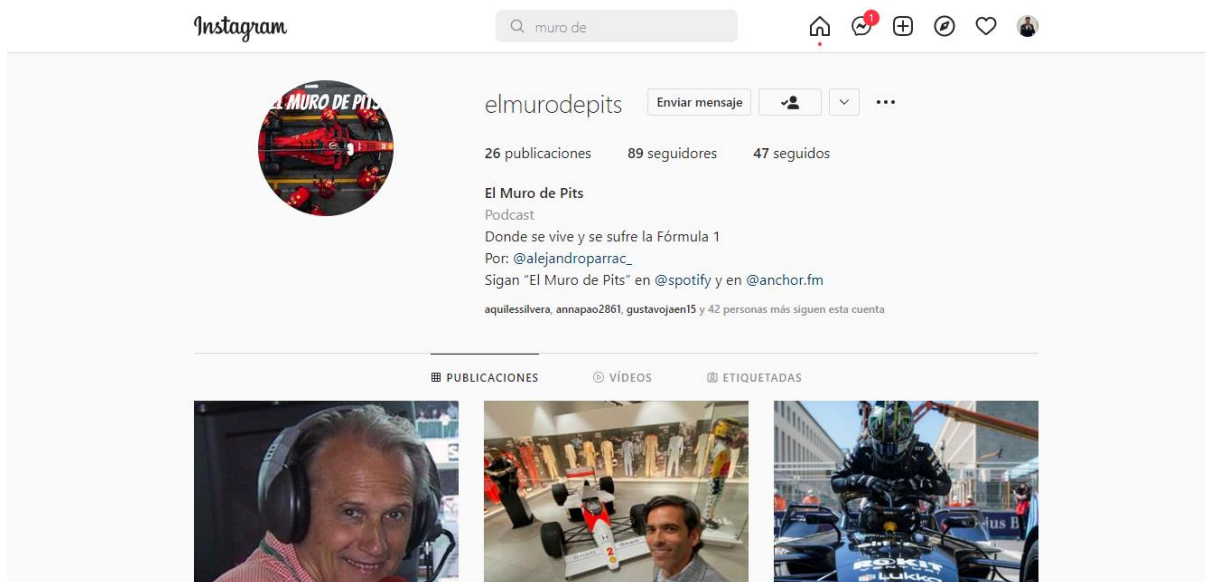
Instagram

muro de

1

EL MURO DE PITS

elmurodepits Enviar mensaje

26 publicaciones 89 seguidores 47 seguidos

El Muro de Pits
Podcast
Donde se vive y se sufre la Fórmula 1
Por: @alejandroparrac_
Sigan "El Muro de Pits" en @spotify y en @anchor.fm

aquilessilvera, annapao2861, gustavojaen15 y 42 personas más siguen esta cuenta

PUBLICACIONES VÍDEOS ETIQUETADAS

2

ROKIT
LUKKO